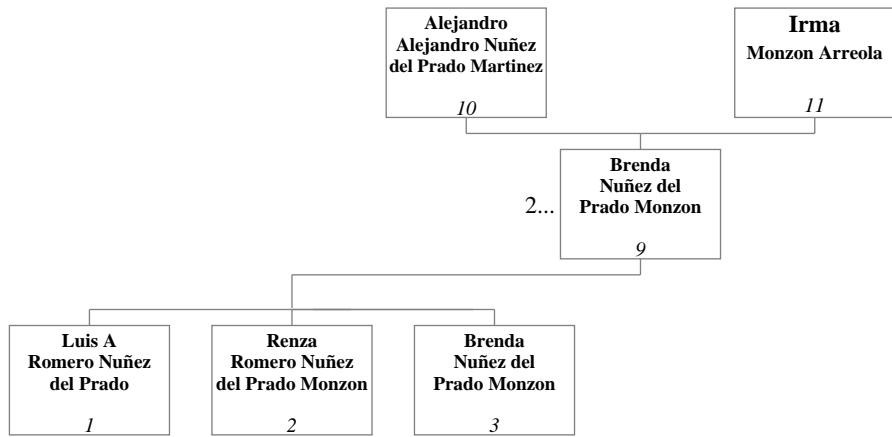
Alejandro
Alejandro Nuñez del Prado Martinez
10

Irma
Monzon Arreola
11

2...

Brenda
Nuñez del Prado Monzon
9

Luis A
Romero Nuñez del Prado
1

Renza
Romero Nuñez del Prado Monzon
2

Brenda
Nuñez del Prado Monzon
3